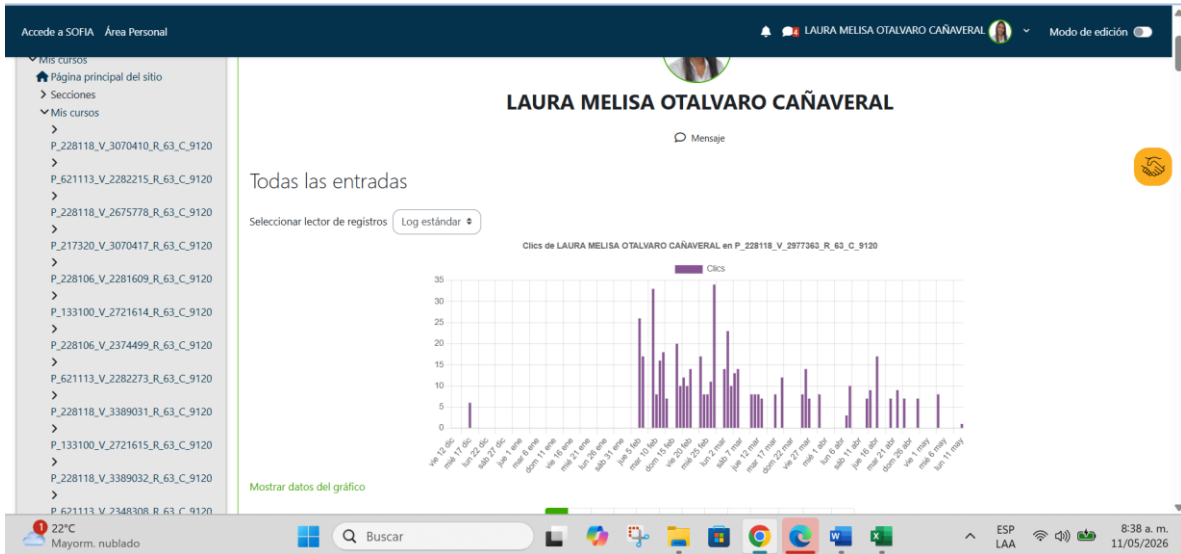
Accede a SOFIA Área Personal

LAURA MELISA OTALVARO CAÑAVERAL

Modo de edición

Mis cursos

Página principal del sitio

Secciones

Mis cursos

P_228118_V_3070410_R_63_C_9120

P_621113_V_2282215_R_63_C_9120

P_228118_V_2675778_R_63_C_9120

P_217320_V_3070417_R_63_C_9120

P_228106_V_2281609_R_63_C_9120

P_133100_V_2721614_R_63_C_9120

P_228106_V_2374499_R_63_C_9120

P_621113_V_2282273_R_63_C_9120

P_228118_V_3389031_R_63_C_9120

P_133100_V_2721615_R_63_C_9120

P_228118_V_3389032_R_63_C_9120

P_621113_V_2348308_R_63_C_9120

LAURA MELISA OTALVARO CAÑAVERAL

Mensaje

Todas las entradas

Seleccionar lector de registros Log estándar

Clics de LAURA MELISA OTALVARO CAÑAVERAL en P_228118_V_2977363_R_63_C_9120

Clics

35 30 25 20 15 10 5 0

vie 12 dic, mié 17 dic, lun 22 dic, sáb 27 dic, jue 1 ene, mar 6 ene, dom 11 ene, vie 16 ene, mié 21 ene, lun 26 ene, sáb 31 ene, jue 5 feb, mar 10 feb, dom 15 feb, vie 20 feb, mié 25 feb, lun 2 mar, sáb 7 mar, jue 12 mar, mar 17 mar, dom 22 mar, vie 27 mar, mié 1 abr, lun 6 abr, sáb 11 abr, jue 16 abr, mar 21 abr, dom 26 abr, vie 1 may, mié 6 may, lun 11 may

Mostrar datos del gráfico

22°C
Mayorm. nublado

Buscar

ESP
LAA

8:38 a. m.
11/05/2026